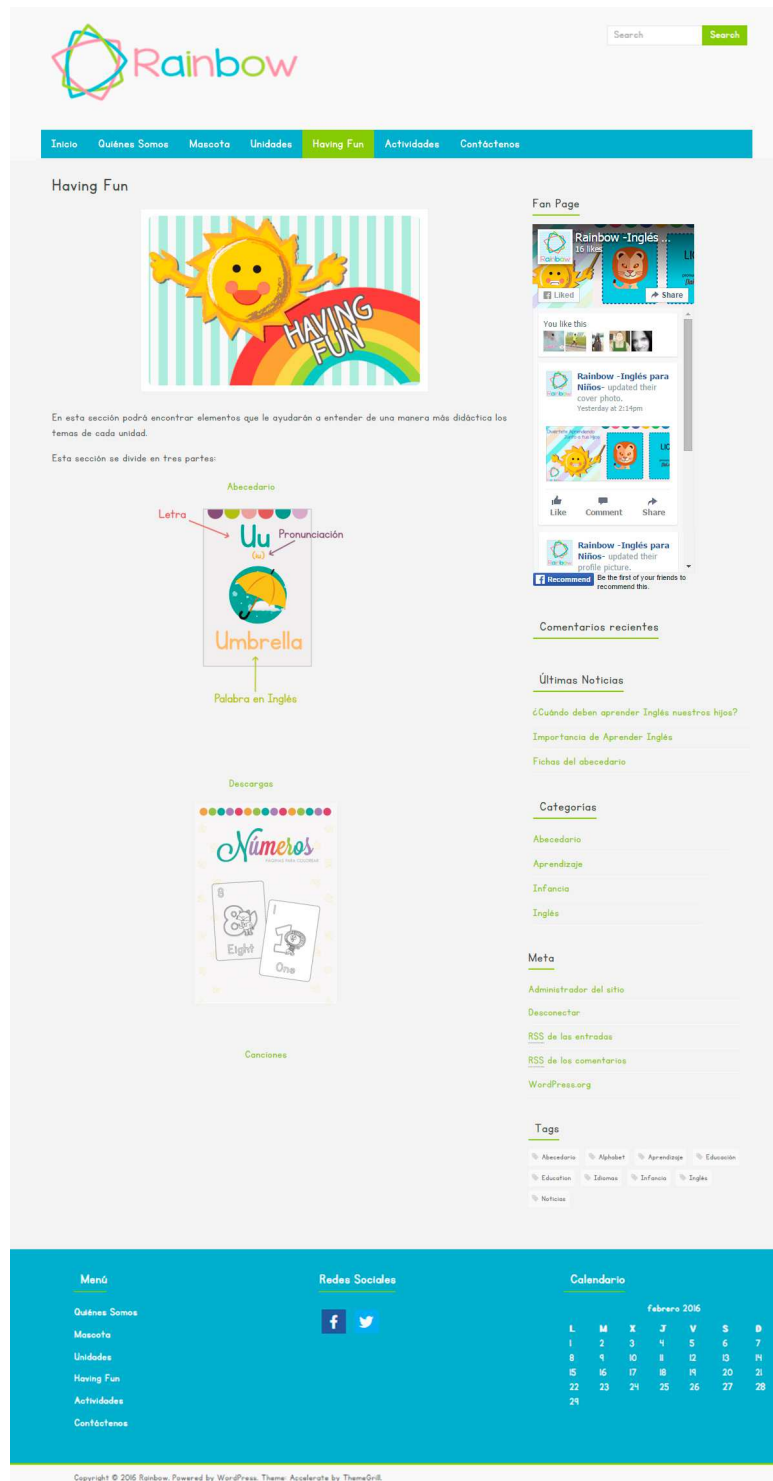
Rainbow

Search Search

Inicio Quiénes Somos Mascota Unidades Having Fun Actividades Contáctenos

Having Fun

HAVING FUN

En esta sección podrá encontrar elementos que le ayudarán a entender de una manera más didáctica los temas de cada unidad.

Esta sección se divide en tres partes:

Abecedario

Letra
Uu
(iu)
Pronunciación
Umbrella
Palabra en Inglés

Descargas

Números
8 Eight
1 One

Canciones

Fan Page

Rainbow -Inglés ...
16 likes
Liked
Share
You like this
Rainbow -Inglés para Niños- updated their cover photo.
Yesterday at 2:14pm
Like Comment Share
Rainbow -Inglés para Niños- updated their profile picture.
Recommend Be the first of your friends to recommend this.

Comentarios recientes

Últimas Noticias

¿Cuándo deben aprender Inglés nuestros hijos?
Importancia de Aprender Inglés
Fichas del abecedario

Categorias

Abecedario
Aprendizaje
Infancia
Inglés

Meta

Administrador del sitio
Desconectar
RSS de las entradas
RSS de los comentarios
WordPress.org

Tags

Abecedario Alphabet Aprendizaje Educación Education Idiomas Infancia Inglés Noticias

Menú

Quiénes Somos
Mascota
Unidades
Having Fun
Actividades
Contáctenos

Redes Sociales

Calendario

febrero 2016

| L | M | X | J | V | S | D |
|---|---|---|---|---|---|---|
| 1 | 2 | 3 | 4 | 5 | 6 | 7 |
| 8 | 9 | 10 | 11 | 12 | 13 | 14 |
| 15 | 16 | 17 | 18 | 19 | 20 | 21 |
| 22 | 23 | 24 | 25 | 26 | 27 | 28 |
| 29 | | | | | | |

Copyright © 2016 Rainbow. Powered by WordPress. Theme: Accelerate by ThemeGrill.